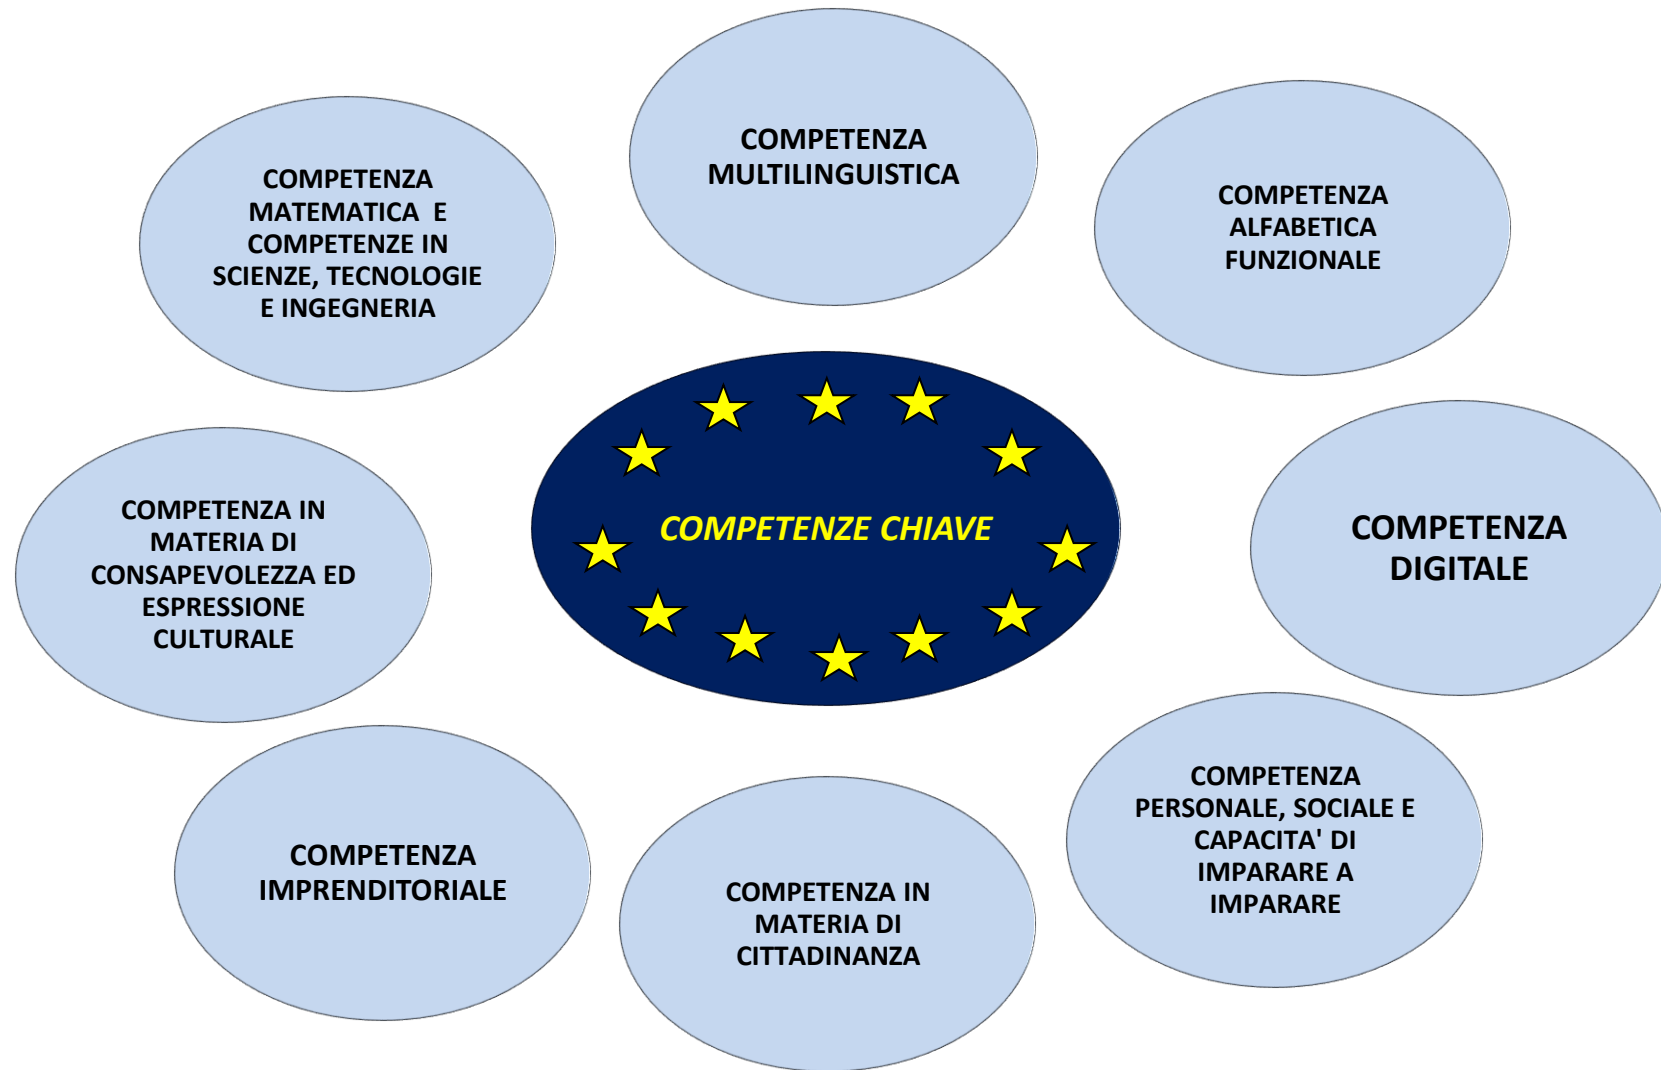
COMPETENZA MULTILINGUISTICA

COMPETENZA MATEMATICA E COMPETENZE IN SCIENZE, TECNOLOGIE E INGEGNERIA

COMPETENZA ALFABETICA FUNZIONALE

COMPETENZE CHIAVE

COMPETENZA IN MATERIA DI CONSAPEVOLEZZA ED ESPRESSIONE CULTURALE

COMPETENZA DIGITALE

COMPETENZA PERSONALE, SOCIALE E CAPACITA' DI IMPARARE A IMPARARE

COMPETENZA IMPRENDITORIALE

COMPETENZA IN MATERIA DI CITTADINANZA